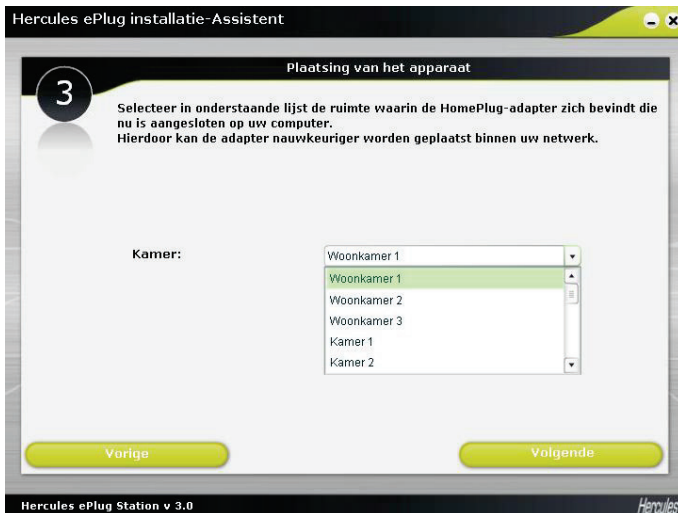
Hercules ePlug installatie-Assistent

3

Plaatsing van het apparaat

Selecteer in onderstaande lijst de ruimte waarin de HomePlug-adapter zich bevindt die nu is aangesloten op uw computer.
Hierdoor kan de adapter nauwkeuriger worden geplaatst binnen uw netwerk.

Kamer:

Woonkamer 1

Woonkamer 1
Woonkamer 2
Woonkamer 3
Kamer 1
Kamer 2

Vorige

Volgende

Hercules ePlug Station v 3.0

Hercules